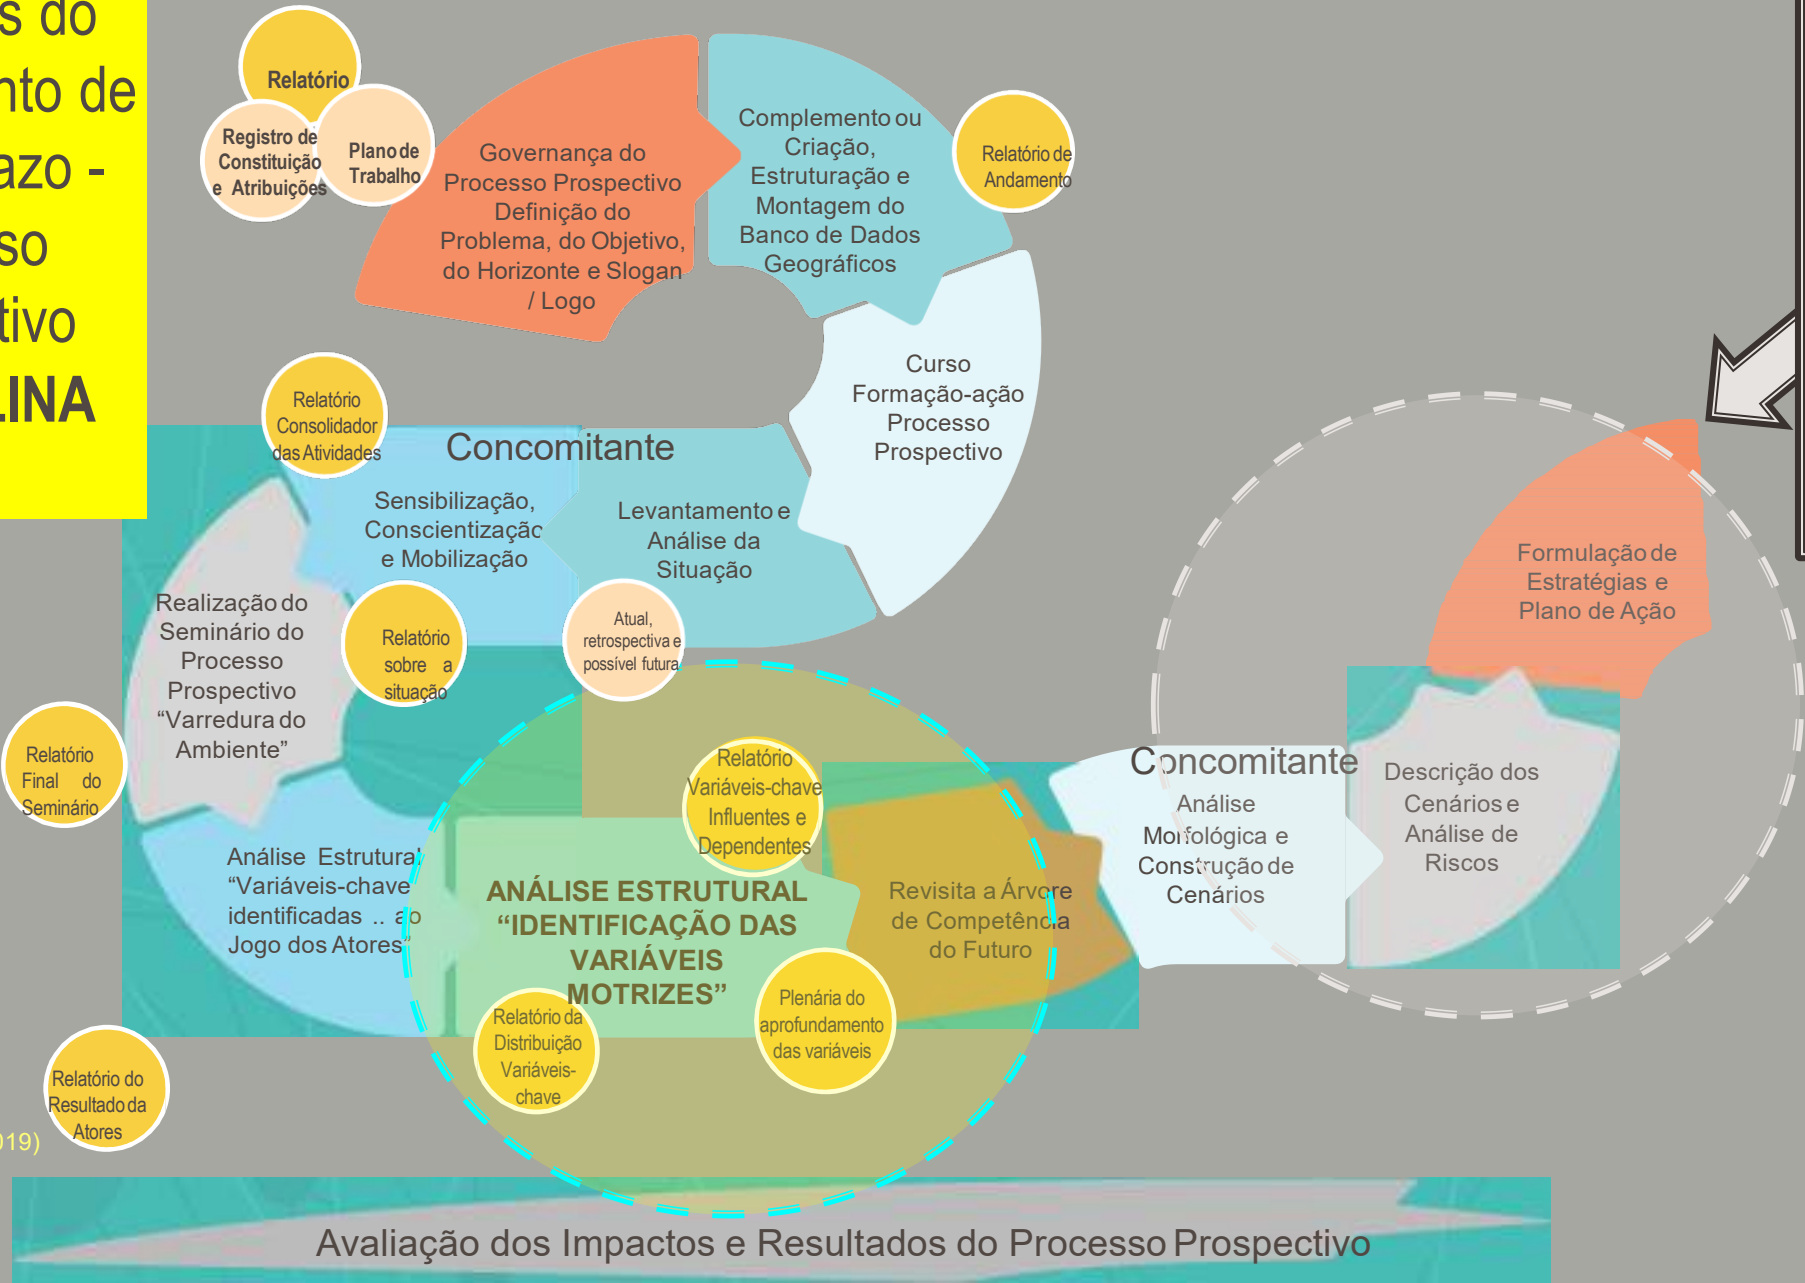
s do
nto de
azo -
so
tivo
LINA

Relatório

Registro de Constituição e Atribuições

Plano de Trabalho

Governança do Processo Prospectivo Definição do Problema, do Objetivo, do Horizonte e Slogan / Logo

Complemento ou Criação, Estruturação e Montagem do Banco de Dados Geográficos

Relatório de Andamento

Curso Formação-ação Processo Prospectivo

Relatório Consolidador das Atividades

Concomitante

Sensibilização, Conscientizaçã e Mobilização

Levantamento e Análise da Situação

Realização do Seminário do Processo Prospectivo "Varredura do Ambiente"

Relatório sobre a situação

Atual, retrospectiva e possível futura

Relatório Final do Seminário

Relatório Variáveis-chave Influentes e Dependentes

Análise Estrutural "Variáveis-chave identificadas .. ao Jogo dos Atores"

ANÁLISE ESTRUTURAL "IDENTIFICAÇÃO DAS VARIÁVEIS MOTRIZES"

Revisita a Árvore de Competência do Futuro

Concomitante

Análise Morfológica e Construção de Cenários

Descrição dos Cenários e Análise de Riscos

Formulação de Estratégias e Plano de Ação

Relatório da Distribuição Variáveis-chave

Plenária do aprofundamento das variáveis

Relatório do Resultado da Atores

019)

Avaliação dos Impactos e Resultados do Processo Prospectivo